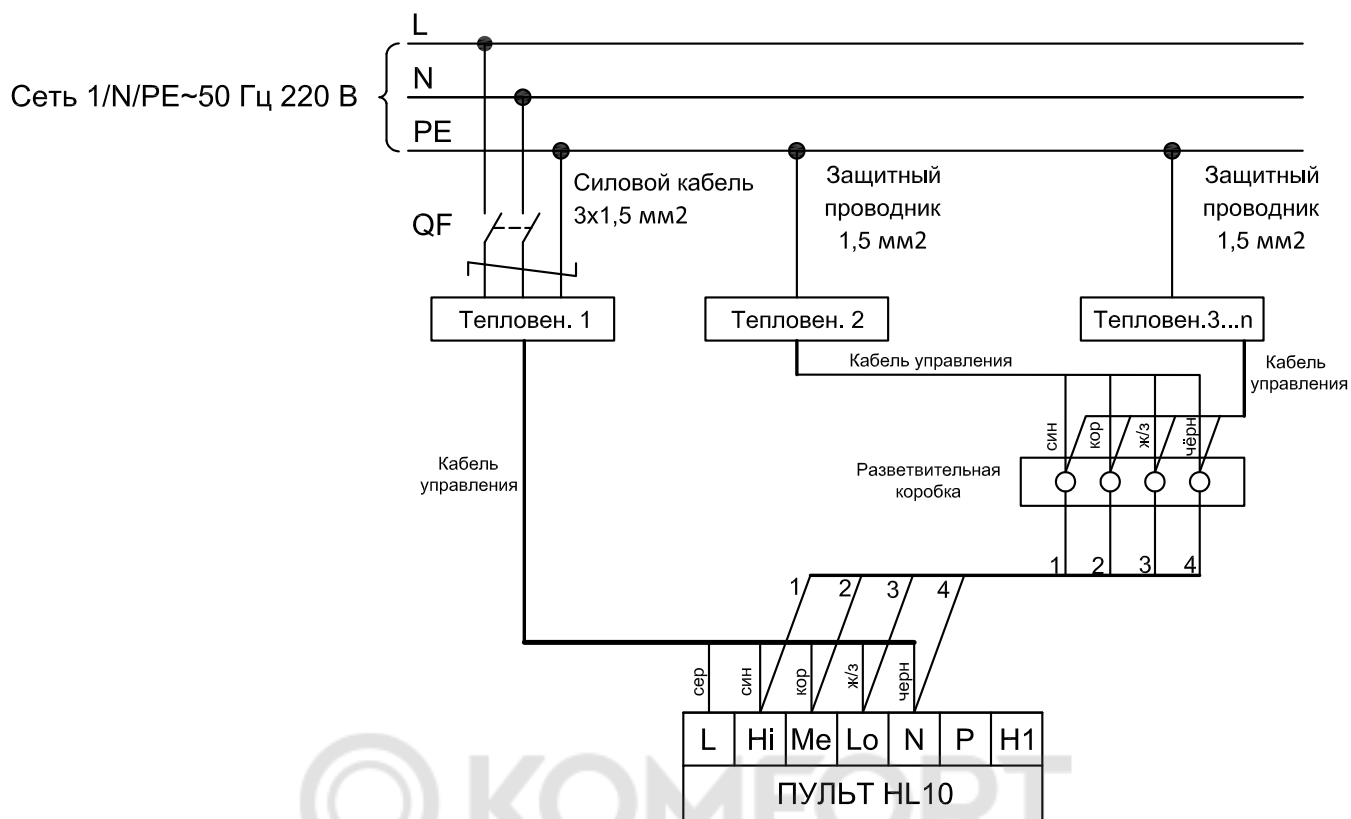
Сеть 1/N/PE~50 Гц 220 В

L
N
PE

QF

Силовой кабель 3x1,5 мм2

Защитный проводник 1,5 мм2

Защитный проводник 1,5 мм2

Тепловен. 1

Тепловен. 2

Тепловен.3...n

Кабель управления

Кабель управления

син
кор
ж/з
чёрн

Разветвительная коробка

Кабель управления

1 2 3 4

1 2 3 4

сер
син
кор
ж/з
черн

| L | Hi | Me | Lo | N | P | H1 |
|---|---|---|---|---|---|---|

ПУЛЬТ HL10

KOMFORT